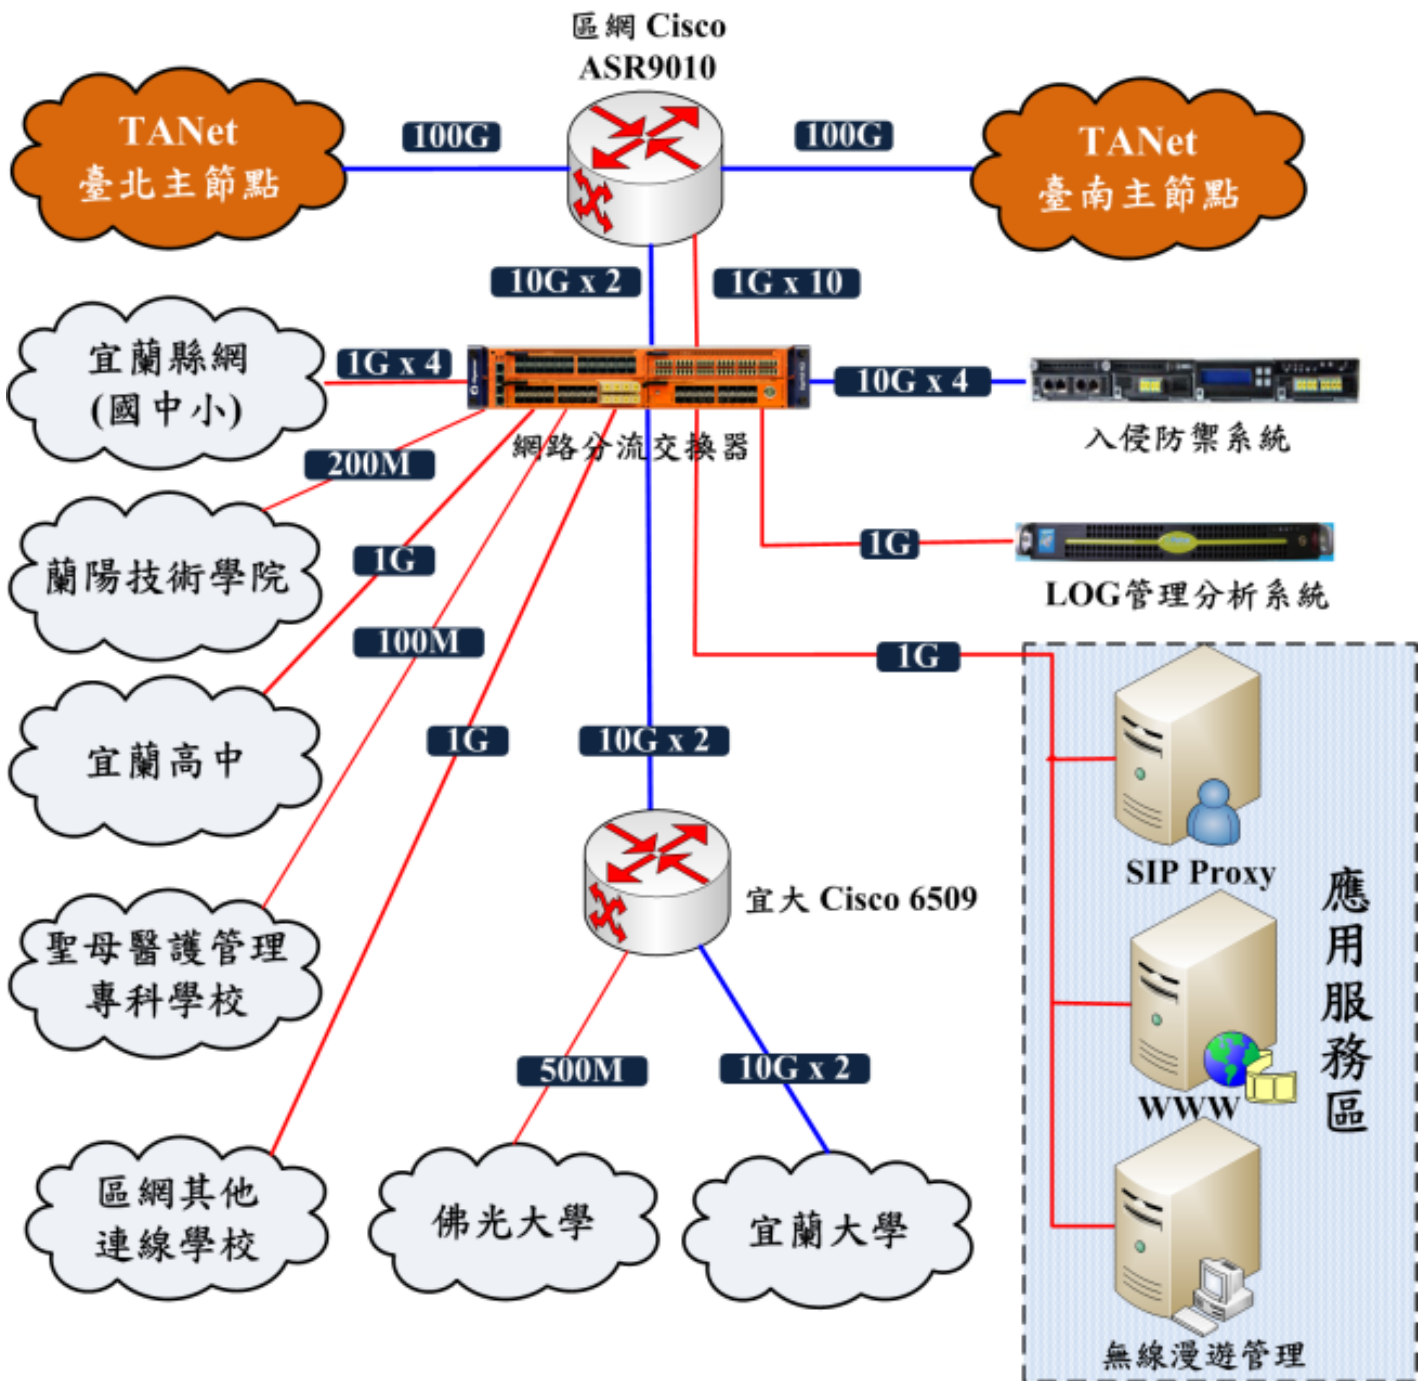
區網 Cisco ASR9010

TANet 臺北主節點

100G

100G

TANet 臺南主節點

10G x 2

1G x 10

宜蘭縣網 (國中小)

1G x 4

10G x 4

入侵防禦系統

網路分流交換器

200M

蘭陽技術學院

1G

1G

LOG管理分析系統

100M

1G

宜蘭高中

1G

10G x 2

SIP Proxy

應用服務區

宜大 Cisco 6509

聖母醫護管理專科學校

WWW

500M

10G x 2

區網其他連線學校

佛光大學

宜蘭大學

無線漫遊管理